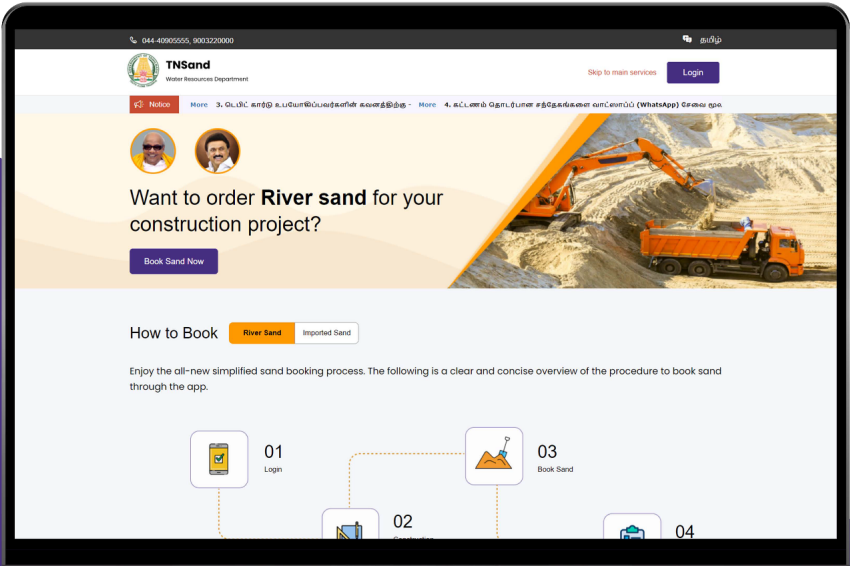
044-40905555, 9003220000

தமிழ்

TNSand
Water Resources Department

Skip to main services

Login

Notice

More 3. டெபிட் கார்டு உபயோகிப்பவர்களின் கவனத்திற்கு - More 4. கட்டணம் தொடர்பான சந்தேகங்களை வாட்ஸாப்ப் (WhatsApp) சேவை மூல

Want to order **River sand** for your construction project?

Book Sand Now

How to Book

River Sand

Imported Sand

Enjoy the all-new simplified sand booking process. The following is a clear and concise overview of the procedure to book sand through the app.

01
Login

02
Construction

03
Book Sand

04